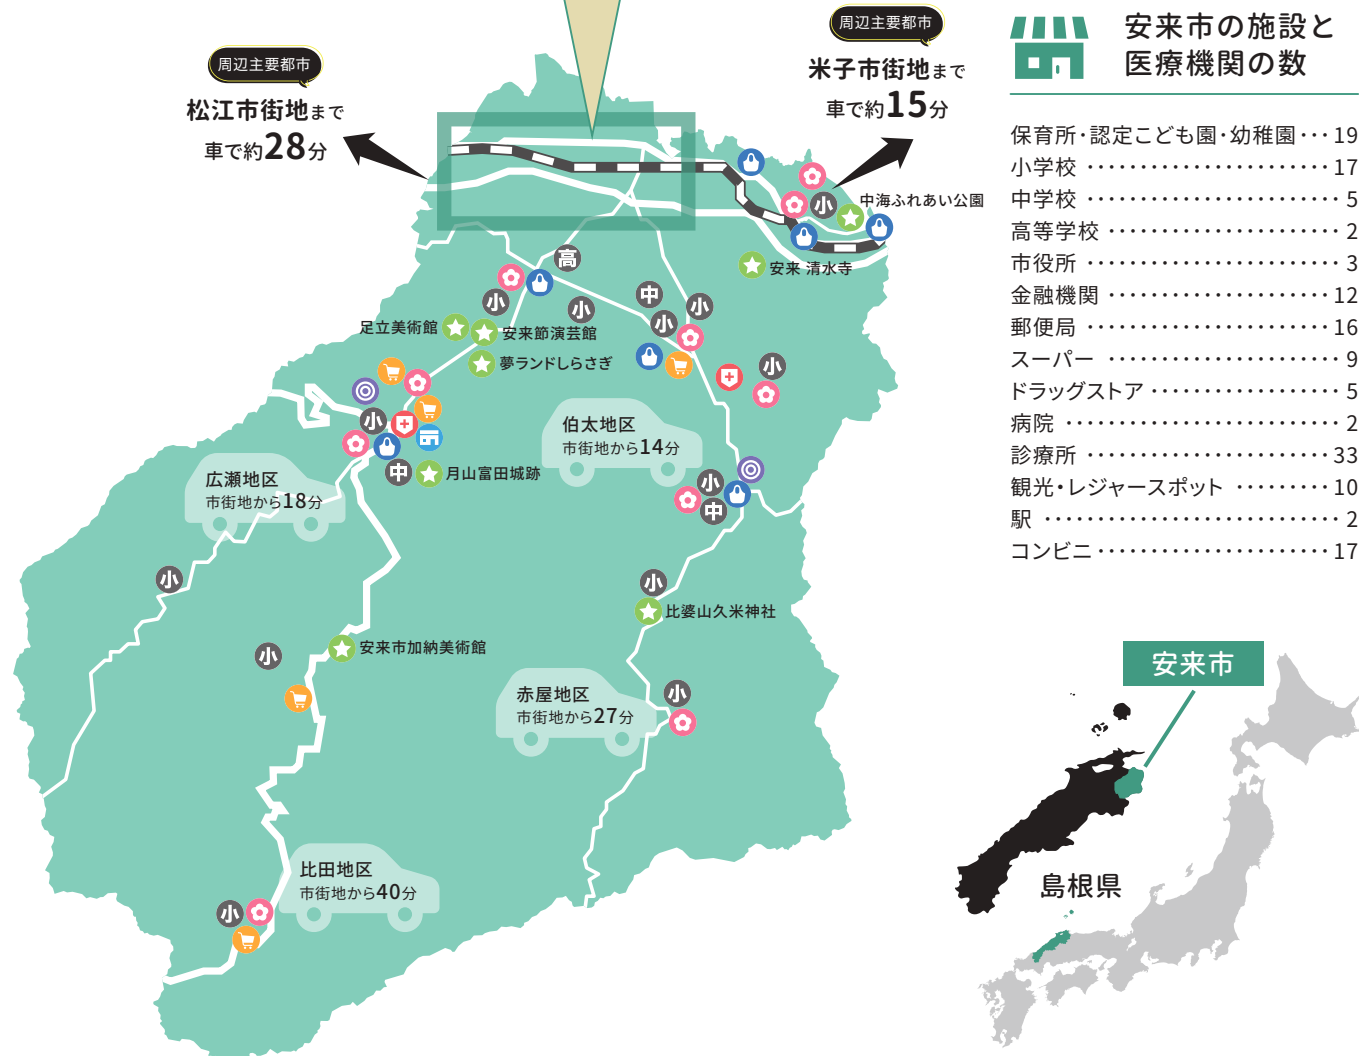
周辺主要都市
松江市街地まで
車で約28分

周辺主要都市
米子市街地まで
車で約15分

安来市の施設と
医療機関の数

保育所・認定こども園・幼稚園 19
小学校 17
中学校 5
高等学校 2
市役所 3
金融機関 12
郵便局 16
スーパー 9
ドラッグストア 5
病院 2
診療所 33
観光・レジャースポット 10
駅 2
コンビニ 17

中海ふれあい公園
安来 清水寺
高
小
中
足立美術館
安来節演芸館
夢ランドしらさぎ
月山富田城跡
伯太地区
市街地から14分
広瀬地区
市街地から18分
比婆山久米神社
安来市加納美術館
赤屋地区
市街地から27分
比田地区
市街地から40分

安来市
島根県